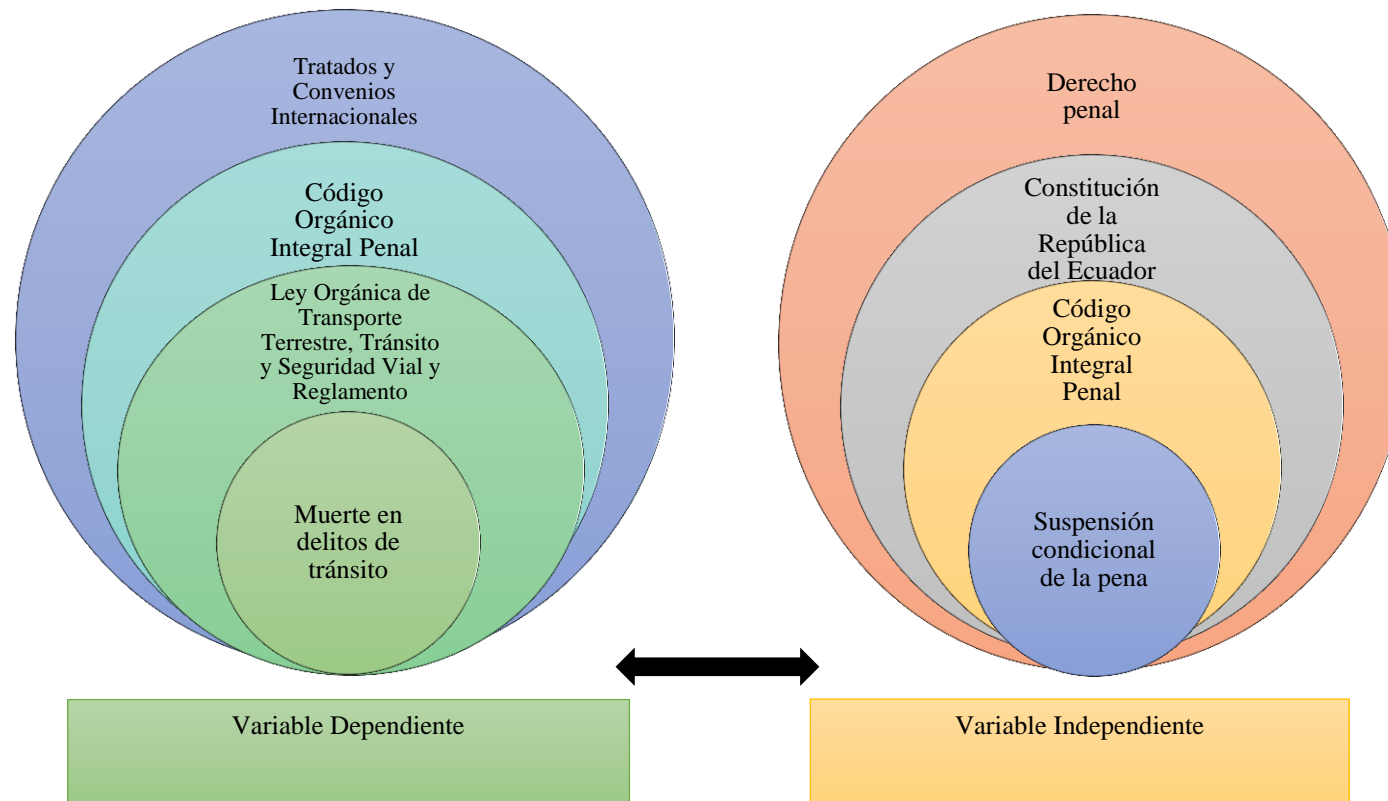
Tratados y Convenios Internacionales

Código Orgánico Integral Penal

Ley Orgánica de Transporte Terrestre, Tránsito y Seguridad Vial y Reglamento

Muerte en delitos de tránsito

Derecho penal

Constitución de la República del Ecuador

Código Orgánico Integral Penal

Suspensión condicional de la pena

Variable Dependiente

Variable Independiente